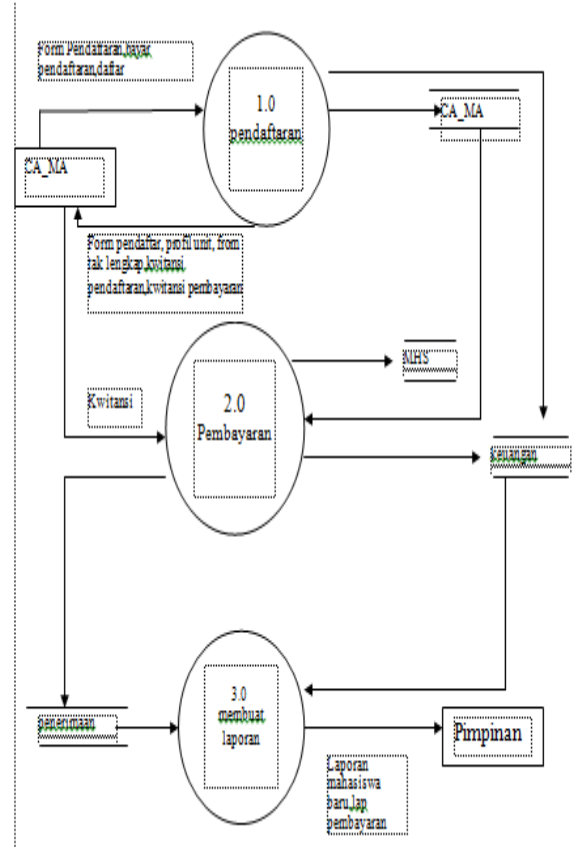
Form Pendaftaran,bayar pendaftaran,daftar

1.0
pendaftaran

CA_MA

CA_MA

Form pendaftar, profil unit, from tak lengkap,kwitansi pendaftaran,kwitansi pembayaran

MHS

Kwitansi

2.0
Pembayaran

keuangan

penerimaan

3.0
membuat laporan

Pimpinan

Laporan mahasiswa baru,lap pembayaran